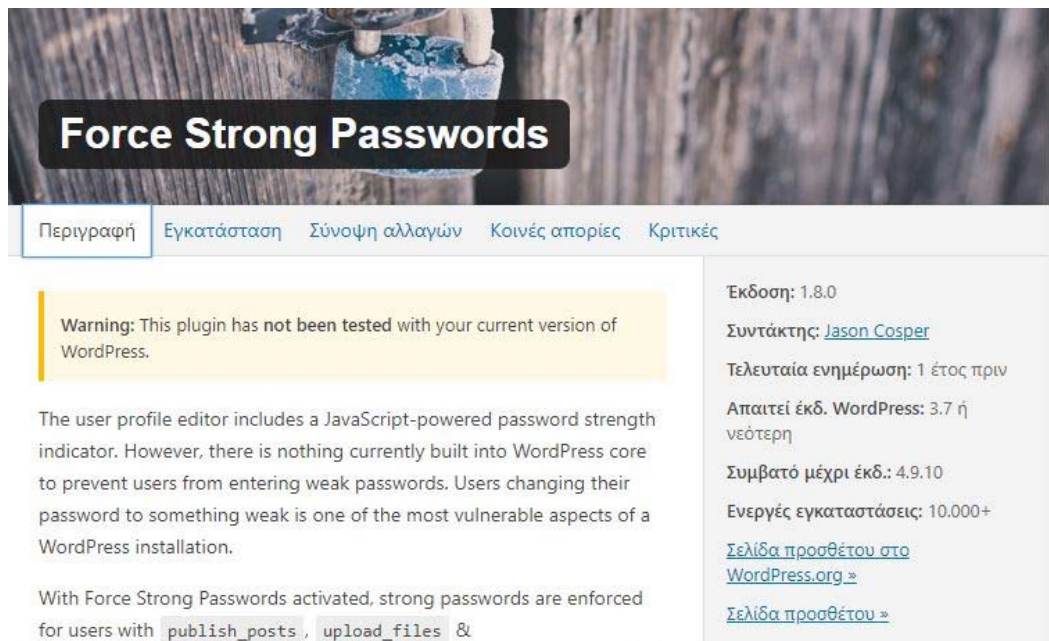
Force Strong Passwords

Περιγραφή Εγκατάσταση Σύνοψη αλλαγών Κοινές απορίες Κριτικές

Warning: This plugin has not been tested with your current version of WordPress.

The user profile editor includes a JavaScript-powered password strength indicator. However, there is nothing currently built into WordPress core to prevent users from entering weak passwords. Users changing their password to something weak is one of the most vulnerable aspects of a WordPress installation.

With Force Strong Passwords activated, strong passwords are enforced for users with publish_posts , upload_files &

Έκδοση: 1.8.0

Συντάκτης: Jason Cosper

Τελευταία ενημέρωση: 1 έτος πριν

Απαιτεί έκδ. WordPress: 3.7 ή νεότερη

Συμβατό μέχρι έκδ.: 4.9.10

Ενεργές εγκαταστάσεις: 10.000+

Σελίδα προσθέτου στο WordPress.org »

Σελίδα προσθέτου »